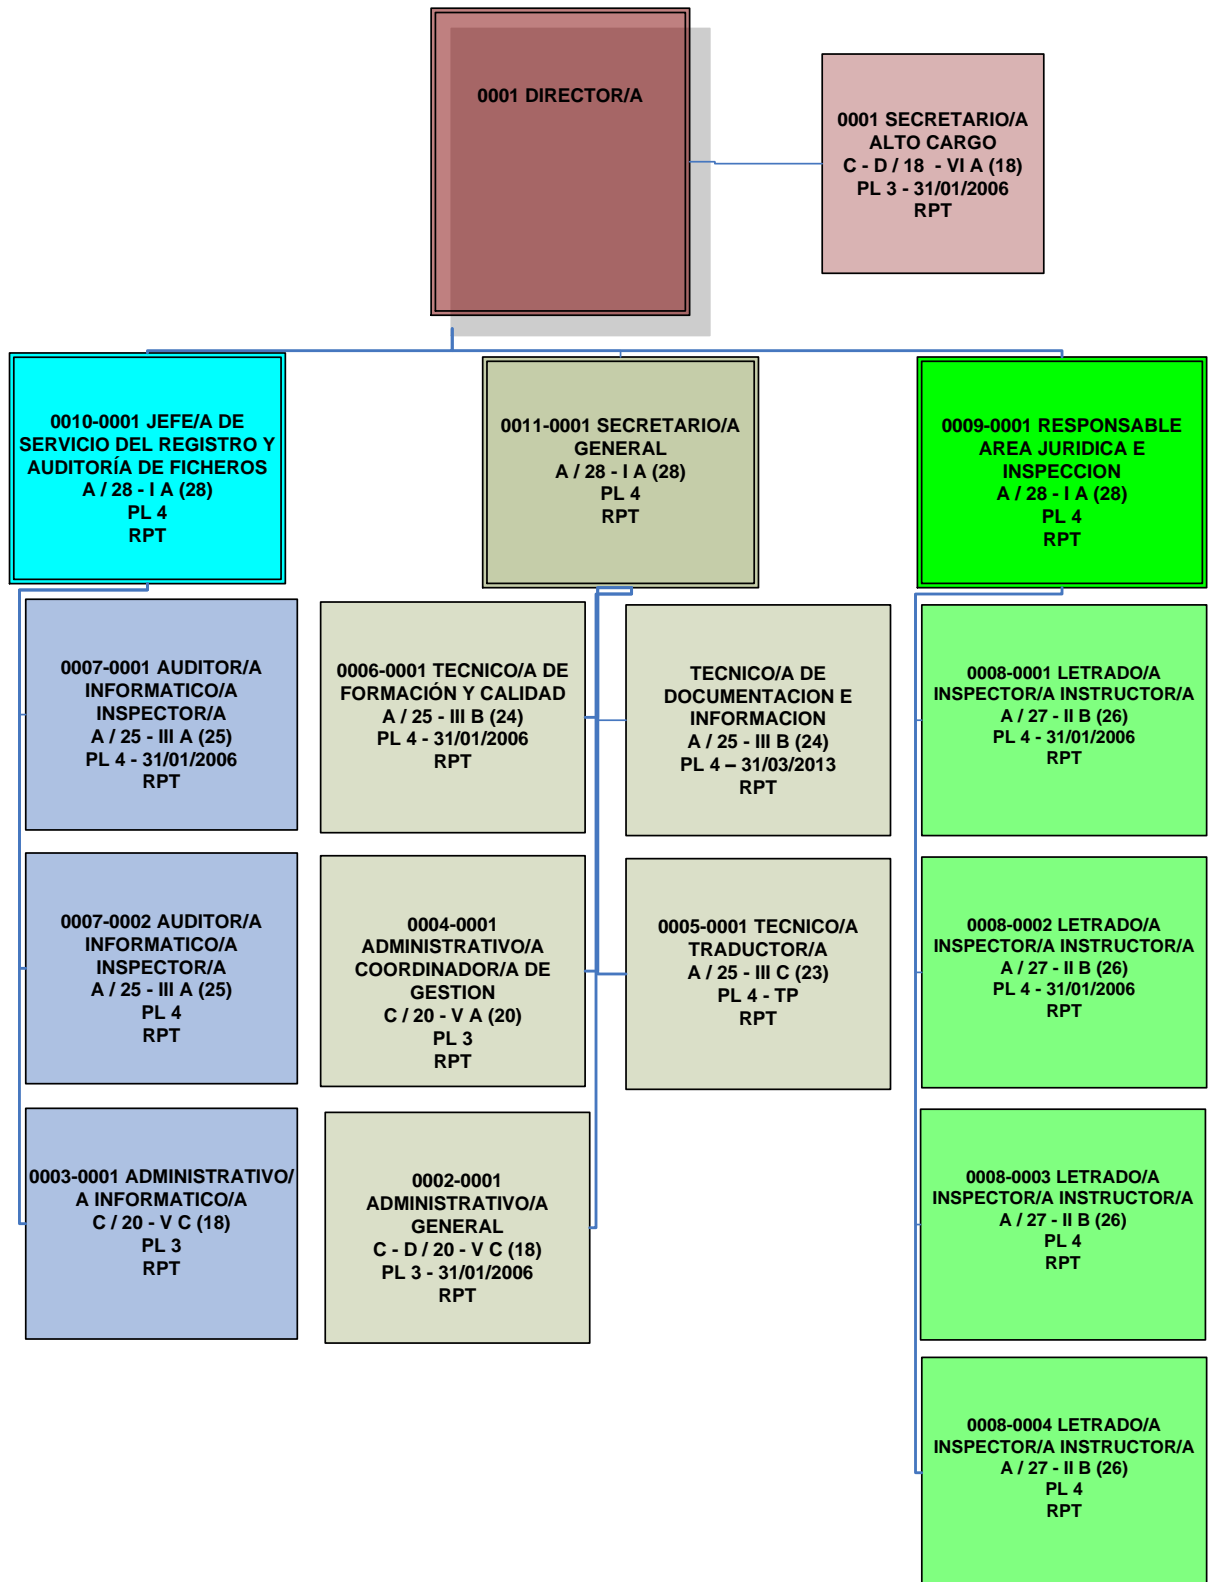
0001 DIRECTOR/A

0001 SECRETARIO/A ALTO CARGO
C - D / 18 - VI A (18)
PL 3 - 31/01/2006
RPT

0010-0001 JEFE/A DE SERVICIO DEL REGISTRO Y AUDITORÍA DE FICHEROS
A / 28 - I A (28)
PL 4
RPT

0011-0001 SECRETARIO/A GENERAL
A / 28 - I A (28)
PL 4
RPT

0009-0001 RESPONSABLE AREA JURIDICA E INSPECCION
A / 28 - I A (28)
PL 4
RPT

0007-0001 AUDITOR/A INFORMATICO/A INSPECTOR/A
A / 25 - III A (25)
PL 4 - 31/01/2006
RPT

0006-0001 TECNICO/A DE FORMACIÓN Y CALIDAD
A / 25 - III B (24)
PL 4 - 31/01/2006
RPT

TECNICO/A DE DOCUMENTACION E INFORMACION
A / 25 - III B (24)
PL 4 – 31/03/2013
RPT

0008-0001 LETRADO/A INSPECTOR/A INSTRUCTOR/A
A / 27 - II B (26)
PL 4 - 31/01/2006
RPT

0007-0002 AUDITOR/A INFORMATICO/A INSPECTOR/A
A / 25 - III A (25)
PL 4
RPT

0004-0001 ADMINISTRATIVO/A COORDINADOR/A DE GESTION
C / 20 - V A (20)
PL 3
RPT

0005-0001 TECNICO/A TRADUCTOR/A
A / 25 - III C (23)
PL 4 - TP
RPT

0008-0002 LETRADO/A INSPECTOR/A INSTRUCTOR/A
A / 27 - II B (26)
PL 4 - 31/01/2006
RPT

0003-0001 ADMINISTRATIVO/A INFORMATICO/A
C / 20 - V C (18)
PL 3
RPT

0002-0001 ADMINISTRATIVO/A GENERAL
C - D / 20 - V C (18)
PL 3 - 31/01/2006
RPT

0008-0003 LETRADO/A INSPECTOR/A INSTRUCTOR/A
A / 27 - II B (26)
PL 4
RPT

0008-0004 LETRADO/A INSPECTOR/A INSTRUCTOR/A
A / 27 - II B (26)
PL 4
RPT